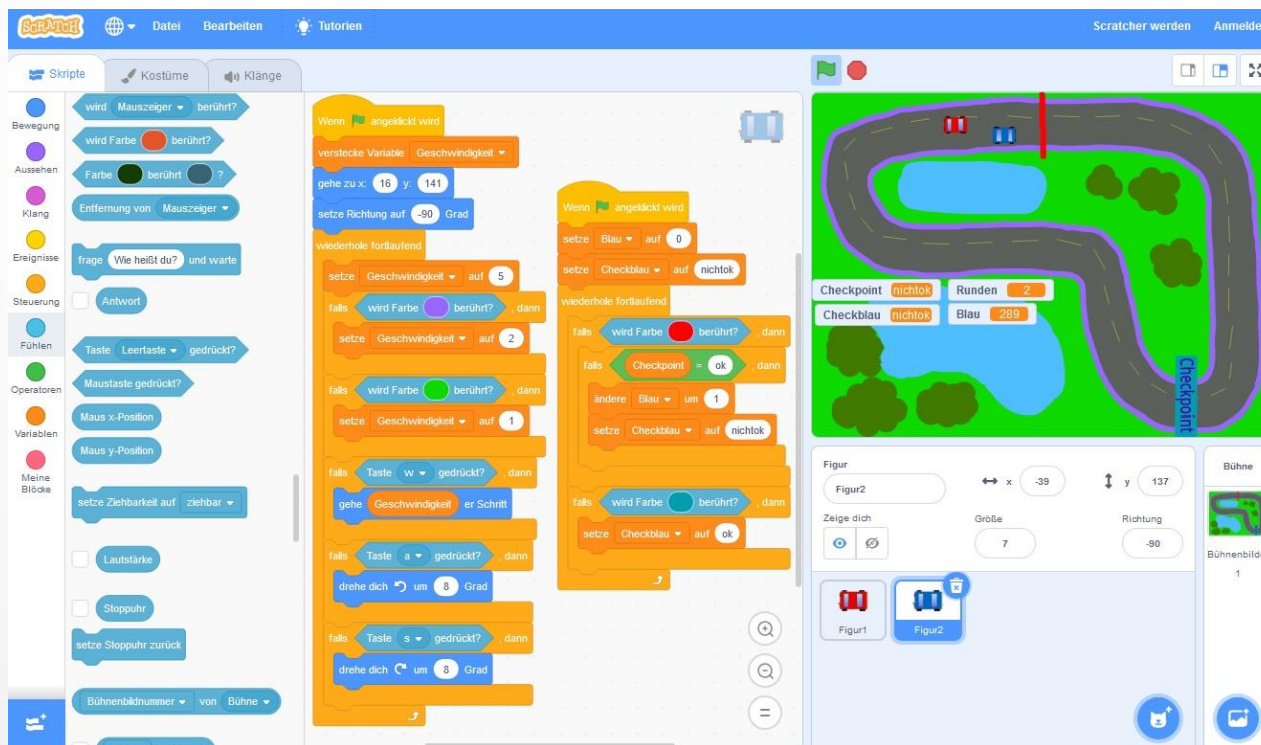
SCRATCH Datei Bearbeiten Tutorien Scratcher werden Anmelde

Skripte Kostüme Klänge

Bewegung
Aussehen
Klang
Ereignisse
Steuerung
Fühlen
Operatoren
Variablen
Meine Blöcke

wird Mauszeiger berührt?
wird Farbe berührt?
Farbe berührt ?
Entfernung von Mauszeiger
frage Wie heißt du? und warte
Antwort
Taste Leertaste gedrückt?
Maustaste gedrückt?
Maus x-Position
Maus y-Position
setze Ziehbarkeit auf ziehbar
Lautstärke
Stoppuhr
setze Stoppuhr zurück
Bühnenbildnummer von Bühne

Wenn angeklickt wird
verstecke Variable Geschwindigkeit
gehe zu x: 16 y: 141
setze Richtung auf -90 Grad
wiederhole fortlaufend
setze Geschwindigkeit auf 5
falls wird Farbe berührt? , dann
setze Geschwindigkeit auf 2
falls wird Farbe berührt? , dann
setze Geschwindigkeit auf 1
falls Taste w gedrückt? , dann
gehe Geschwindigkeit er Schritt
falls Taste a gedrückt? , dann
drehe dich um 8 Grad
falls Taste s gedrückt? , dann
drehe dich um 8 Grad

Wenn angeklickt wird
setze Blau auf 0
setze Checkblau auf nichtok
wiederhole fortlaufend
falls wird Farbe berührt? , dann
falls Checkpoint = ok , dann
ändere Blau um 1
setze Checkblau auf nichtok
falls wird Farbe berührt? , dann
setze Checkblau auf ok

Checkpoint nichtok
Runden 2
Checkblau nichtok
Blau 289
Checkpoint

Figur Figur2
x -39 y 137
Zeige dich
Größe 7
Richtung -90
Figur1 Figur2

Bühne
Bühnenbilde
1